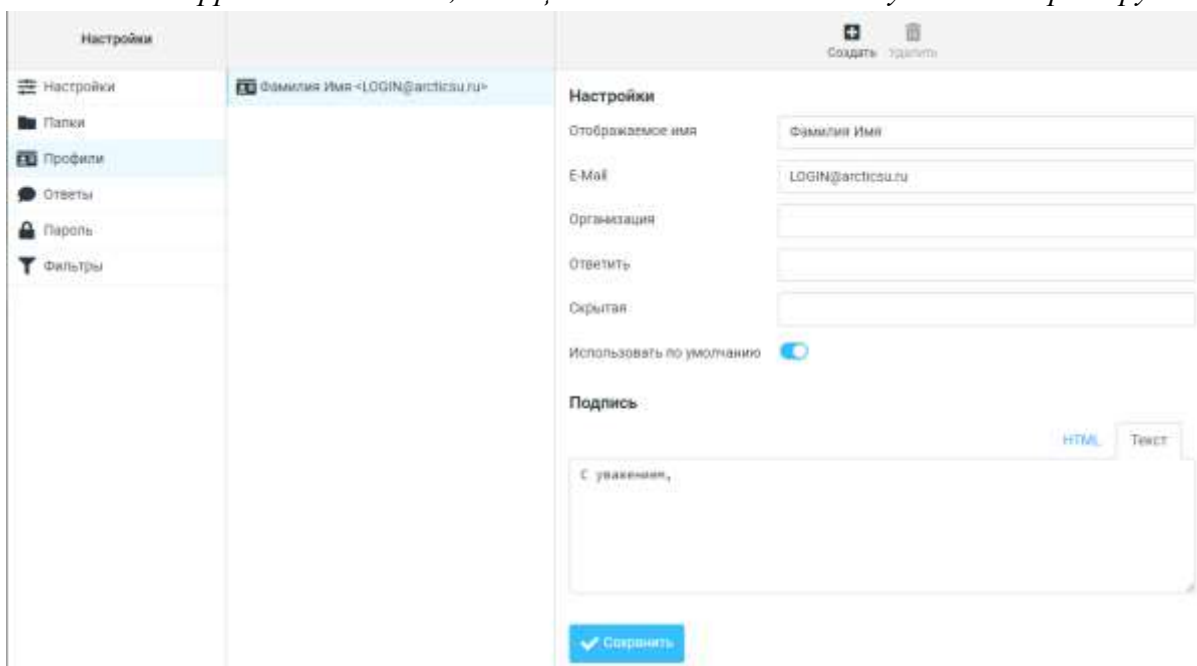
Настройки

Создать Удалить

Настройки
Папки
Профили
Ответы
Пароль
Фильтры

Фамилия Имя <LOGIN@arcticsu.ru>

Настройки

Отображаемое имя | Фамилия Имя

E-Mail | LOGIN@arcticsu.ru

Организация

Ответить

Скрытая

Использовать по умолчанию

Подпись

HTML Текст

С уважением,

Сохранить